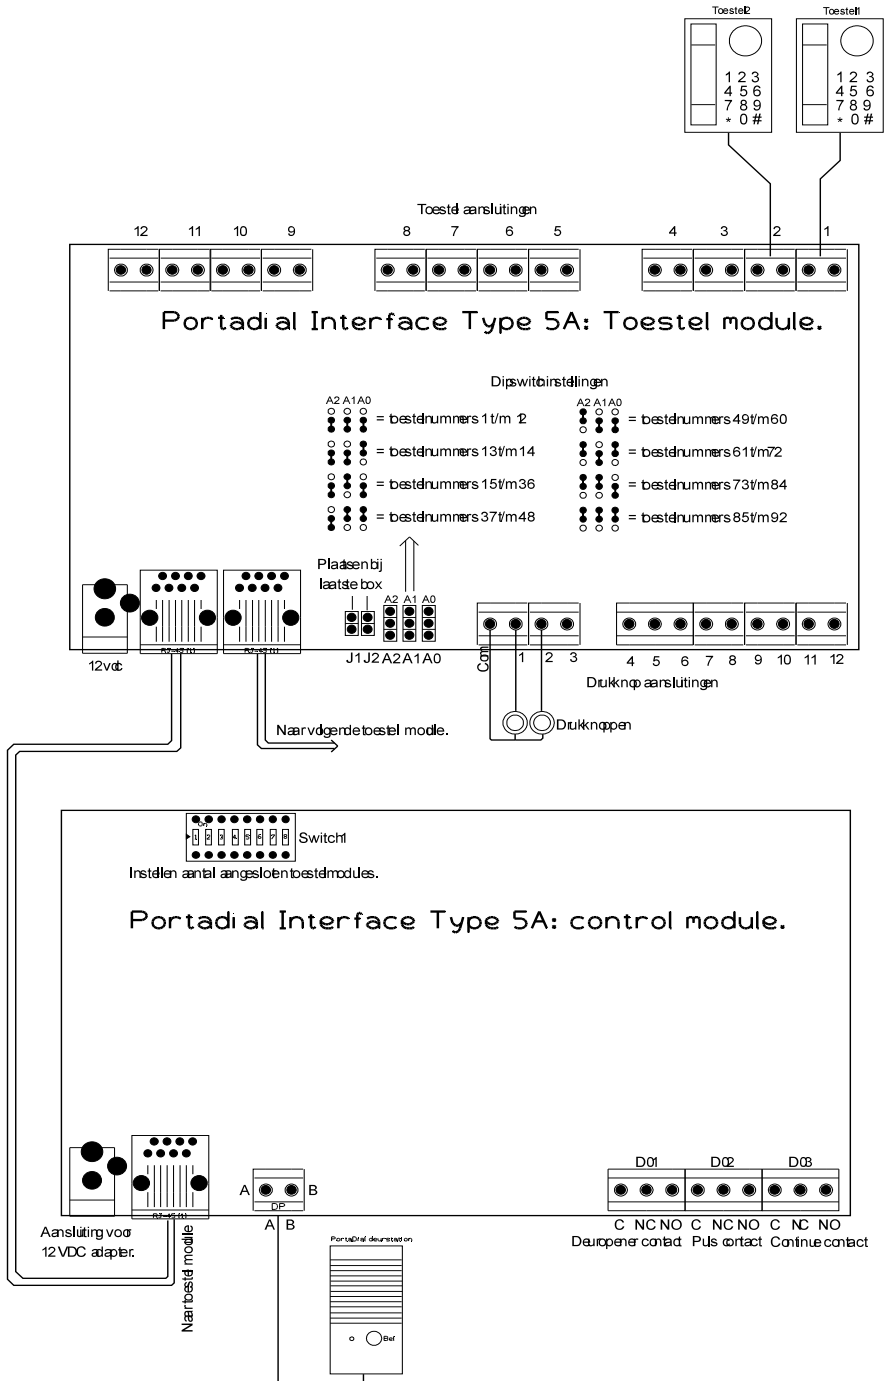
Toestel2

1 2 3
4 5 6
7 8 9
* 0 #

Toestel1

1 2 3
4 5 6
7 8 9
* 0 #

Toestel aansluitingen

12 11 10 9 8 7 6 5 4 3 2 1

Portadial Interface Type 5A: Toestel module.

Dipswitchinstellingen

A2 A1 A0

= toestelnummers 1t/m 12

= toestelnummers 13t/m14

= toestelnummers 15t/m36

= toestelnummers 37t/m48

A2 A1 A0

= toestelnummers 49t/m60

= toestelnummers 61t/m72

= toestelnummers 73t/m84

= toestelnummers 85t/m92

Plaatsen bij laatste box

A2 A1 A0

J1 J2 A2 A1 A0

12vdc

Com 1 2 3

4 5 6 7 8 9 10 11 12

Drukknop aansluitingen

Naar volgende toestel modle.

Drukknoppen

Switch1

Instellen aantal aangesloten toestelmodules.

Portadial Interface Type 5A: control module.

A B

DP

A B

D01 D02 D03

C NC NO C NC NO C NC NO

Deuropener contact Puls contact Continue contact

Aansluiting voor 12VDC adapter.

Naar toestel modle

PortaDial deurstation

Bel